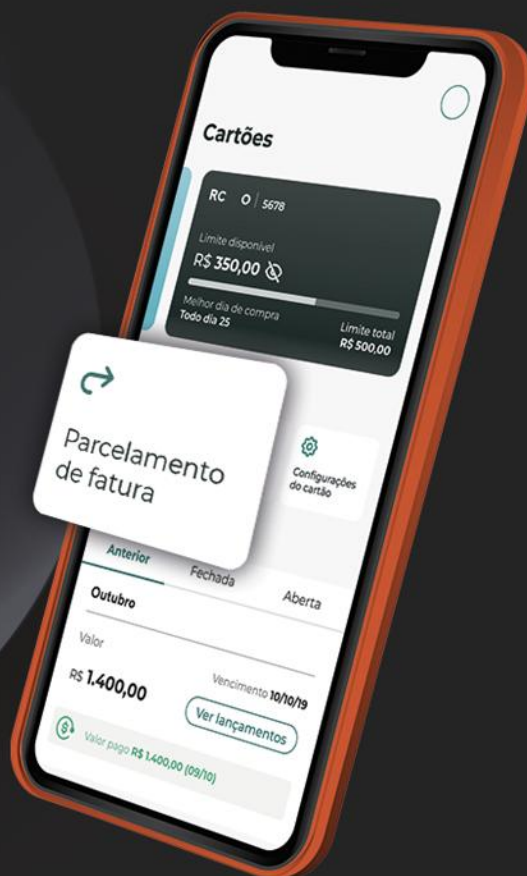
Cartões

RC O | 5678

Limite disponível
R$ 350,00

Melhor dia de compra
Todo dia 25

Limite total
R$ 500,00

Parcelamento de fatura

Configurações do cartão

Anterior
Fechada
Aberta

Outubro

Valor
R$ 1.400,00

Vencimento 10/10/19

Ver lançamentos

Valor pago R$ 1.400,00 (09/10)